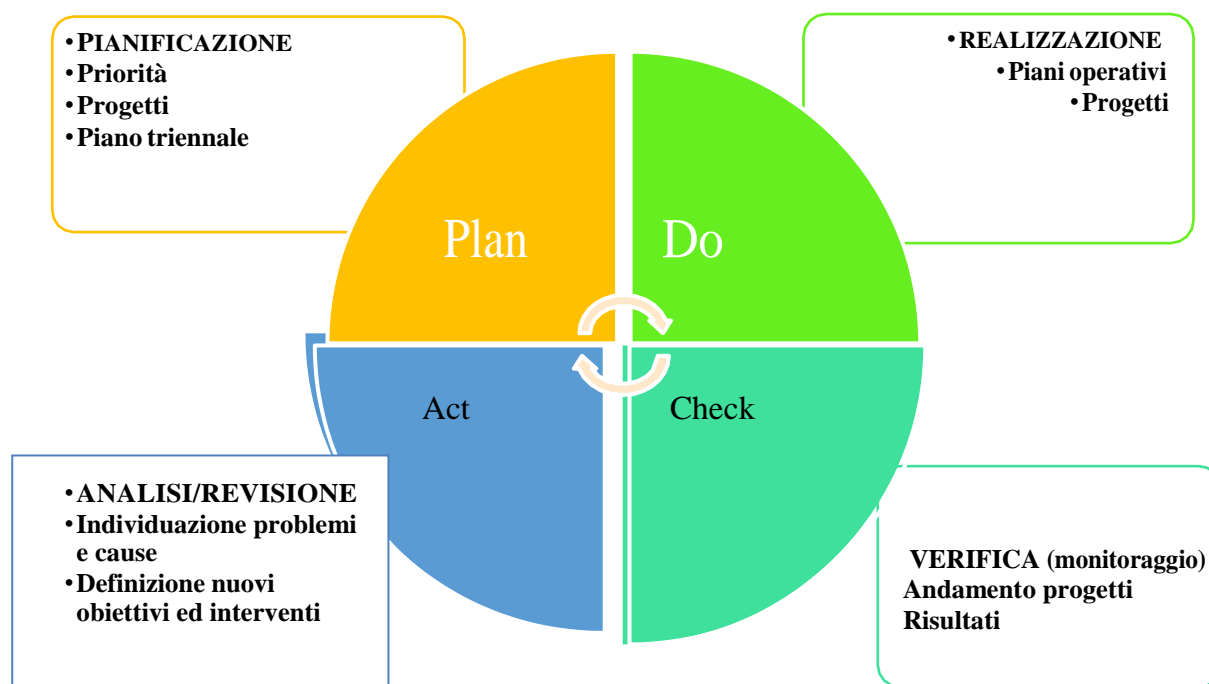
•PIANIFICAZIONE
•Priorità
•Progetti
•Piano triennale

•REALIZZAZIONE
•Piani operativi
•Progetti

Plan

Do

Act

Check

•ANALISI/REVISIONE
•Individuazione problemi e cause
•Definizione nuovi obiettivi ed interventi

VERIFICA (monitoraggio)
Andamento progetti
Risultati